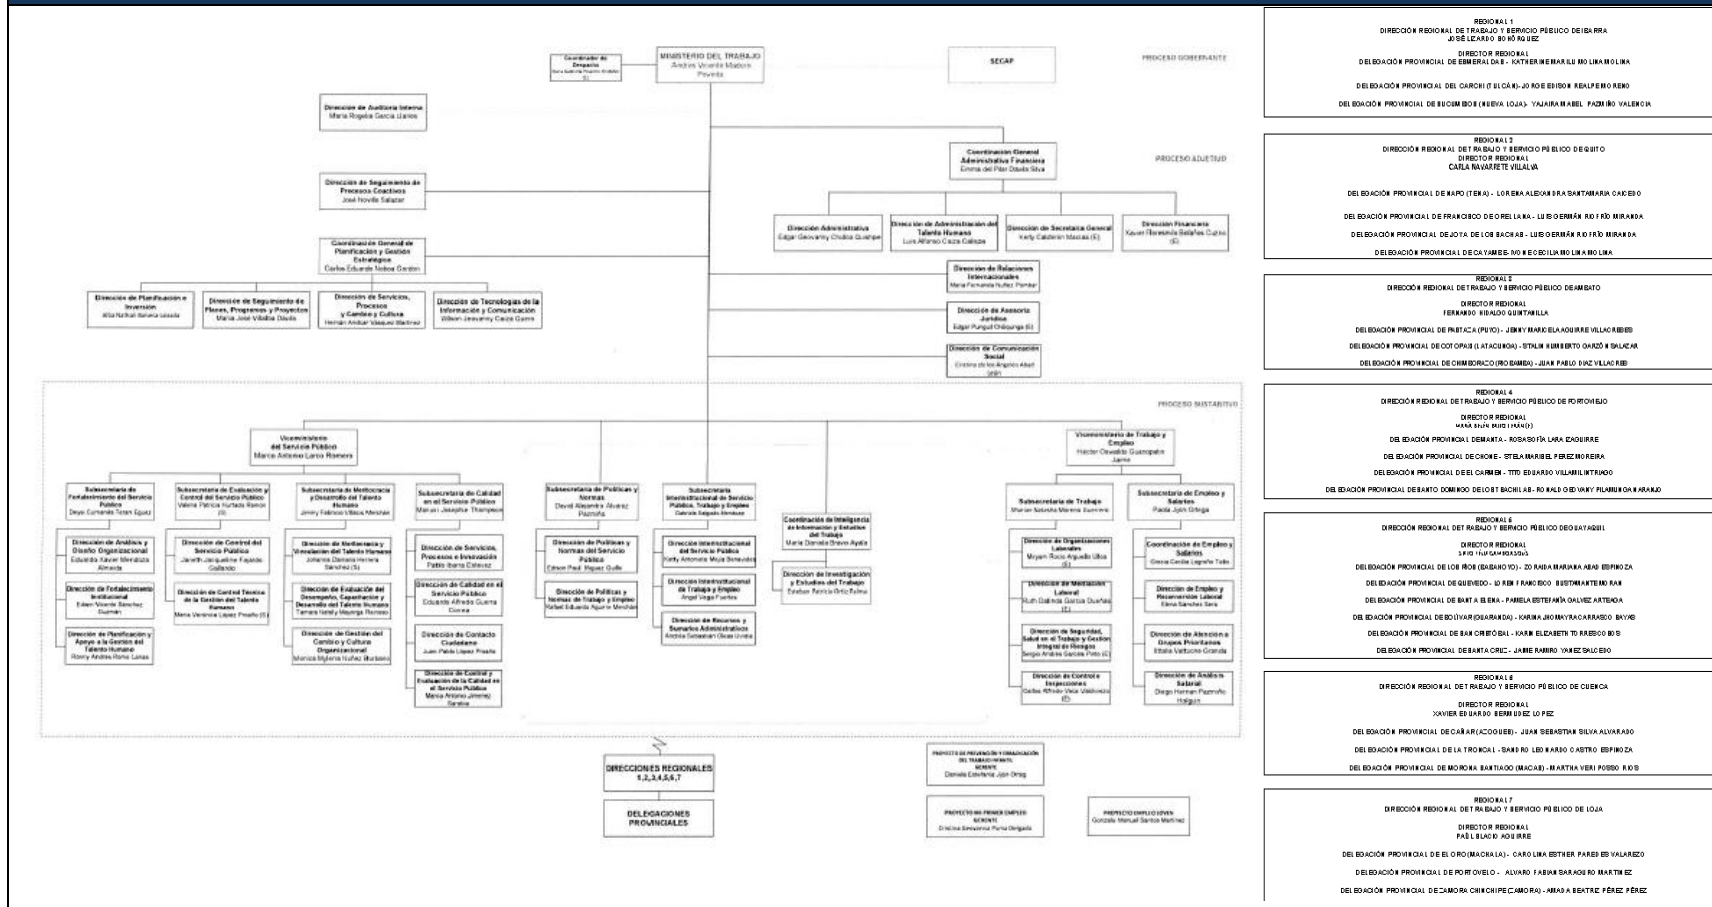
MINISTERIO DEL TRABAJO
Andrés Vicente Madero Poveda

Coordinador de Despacho
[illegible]

SECAP

PROCESO GOBERNANTE

Dirección de Auditoría Interna
María Rogelia García Llanos

Coordinación General Administrativa Financiera
Emma del Pilar Dávila Silva

PROCESO ADJETIVO

Dirección de Seguimiento de Procesos Coactivos
José Noville Salazar

Dirección Administrativa
Edgar Geovanny Chalco Quishpe

Dirección de Administración del Talento Humano
Luis Alfonso Caiza Calispa

Dirección de Secretaría General
Karly Calderón Macías (E)

Dirección Financiera
Xavier Florencio Bolaños Cuzco (E)

Coordinación General de Planificación y Gestión Estratégica
Carlos Eduardo Noboa Gordón

Dirección de Relaciones Internacionales
María Fernanda Núñez Pombar

Dirección de Planificación e Inversión
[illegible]

Dirección de Seguimiento de Planes, Programas y Proyectos
María José Villalba Dávila

Dirección de Servicios, Procesos y Cambio y Cultura
Hernán Andrade Vásquez Martínez

Dirección de Tecnologías de la Información y Comunicación
Wilson Geovanny Caiza Gamo

Dirección de Asesoría Jurídica
Edgar Pungul Chiluisa (E)

Dirección de Comunicación Social
Cristina de los Ángeles Abad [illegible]

PROCESO SUSTANTIVO

Viceministerio del Servicio Público
Marco Antonio Larco Romero

Viceministerio de Trabajo y Empleo
Héctor Oswaldo Guanopatín Jaime

Subsecretaría de Fortalecimiento del Servicio Público
Deyci Cumandá Totasi Eguez

Subsecretaría de Evaluación y Control del Servicio Público
Valeria Patricia Hurtado Ramos (E)

Subsecretaría de Meritocracia y Desarrollo del Talento Humano
Jimmy Fabricio Villacís Merchán

Subsecretaría de Calidad en el Servicio Público
Marcus Josephus Thompson

Subsecretaría de Políticas y Normas
David Alejandro Álvarez Pazmiño

Subsecretaría Interinstitucional de Servicio Público, Trabajo y Empleo
Gabriela Salgado Mendoza

Coordinación de Inteligencia de Información y Estudios del Trabajo
María Daniela Bravo Ayala

Subsecretaría de Trabajo
Marlon Natasha Moreno Guerrero

Subsecretaría de Empleo y Salarios
Paola Jijón Ortega

Dirección de Análisis y Diseño Organizacional
Eduardo Xavier Mendoza Almeida

Dirección de Fortalecimiento Institucional
Edwin Vicente Sánchez Guzmán

Dirección de Planificación y Apoyo a la Gestión del Talento Humano
Ronny Andrés Romo Lanas

Dirección de Control del Servicio Público
Janeth Jacqueline Fajardo Gallardo

Dirección de Control Técnico de la Gestión del Talento Humano
María Verónica López Pesantez (E)

Dirección de Meritocracia y Vinculación del Talento Humano
Johanna Daniela Herrera Sánchez (E)

Dirección de Evaluación del Desempeño, Capacitación y Desarrollo del Talento Humano
Tamara Nataly Mayorga Romero

Dirección de Gestión del Cambio y Cultura Organizacional
Mónica Mylena Núñez Burbano

Dirección de Servicios, Procesos e Innovación
Pablo Ibarra Estévez

Dirección de Calidad en el Servicio Público
Eduardo Alfredo Guerra Correa

Dirección de Contacto Ciudadano
Juan Pablo López Proaño

Dirección de Control y Evaluación de la Calidad en el Servicio Público
María Antonia Jiménez Sarabia

Dirección de Políticas y Normas del Servicio Público
Edison Paúl Miguez Quille

Dirección de Políticas y Normas de Trabajo y Empleo
Rafael Eduardo Aguirre Merchán

Dirección Interinstitucional del Servicio Público
Karly Antonieta Moya Benavides

Dirección Interinstitucional de Trabajo y Empleo
Ángel Vega Fuertes

Dirección de Recursos y Sumarios Administrativos
Andrés Sebastián Olmos Urvina

Dirección de Investigación y Estudios del Trabajo
Esteban Patricio Ortiz Palma

Dirección de Organizaciones Laborales
Miryam Rocío Argudo Ulloa (E)

Dirección de Mediación Laboral
Ruth Gabriela García Dueñas (E)

Dirección de Seguridad, Salud en el Trabajo y Gestión Integral de Riesgos
Sergio Andrés Garcés Pinto (E)

Dirección de Control e Inspecciones
Carlos Alfredo Vaca Valdivieso (E)

Coordinación de Empleo y Salarios
Grecia Cecilia Lagraño Tello

Dirección de Empleo y Reconversión Laboral
Elena Sánchez Sara

Dirección de Atención a Grupos Prioritarios
Estela Valbuena Granda

Dirección de Análisis Salarial
Diego Hernán Pazmiño Holguín

DIRECCIONES REGIONALES 1,2,3,4,5,6,7

DELEGACIONES PROVINCIALES

PROYECTO DE PREVENCIÓN Y ERRADICACIÓN DEL TRABAJO INFANTIL
GERENTE
Daniela Estefanía Jijón Ortega

PROYECTO MI PRIMER EMPLEO
GERENTE
Cristina Geovanna Parra Delgado

PROYECTO EMPLEO JOVEN
Gonzalo Manuel Santos Martínez

REGIONAL 1
DIRECCIÓN REGIONAL DE TRABAJO Y SERVICIO PÚBLICO DE IBARRA
JOSÉ LIZARDO BONÍ RODRÍGUEZ
DIRECTOR REGIONAL
DELEGACIÓN PROVINCIAL DE ESMERALDAS - KATHERINE MARILU MOLINA MOLINA
DELEGACIÓN PROVINCIAL DEL CARCHI (TULCÁN) - JORGE EDISON REALPE MORENO
DELEGACIÓN PROVINCIAL DE SUCUMBÍOS (NUEVA LOJA) - YAJAIRA MABEL PAZMIÑO VALENCIA

REGIONAL 2
DIRECCIÓN REGIONAL DE TRABAJO Y SERVICIO PÚBLICO DE QUITO
DIRECTOR REGIONAL
CARLA NAVARRETE VILLALVA
DELEGACIÓN PROVINCIAL DE NAPO (TENA) - LORENA ALEXANDRA SANTAMARIA CAICEDO
DELEGACIÓN PROVINCIAL DE FRANCISCO DE ORELLANA - LUIS GERMÁN RIOFRÍO MIRANDA
DELEGACIÓN PROVINCIAL DE JOYA DE LOS SACHAS - LUIS GERMÁN RIOFRÍO MIRANDA
DELEGACIÓN PROVINCIAL DE CAYAMBE - IVONNE CECILIA MOLINA MOLINA

REGIONAL 3
DIRECCIÓN REGIONAL DE TRABAJO Y SERVICIO PÚBLICO DE AMBATO
DIRECTOR REGIONAL
FERNANDO HIDALGO QUINTANILLA
DELEGACIÓN PROVINCIAL DE PASTAZA (PUYO) - JENNY MARICELA AGUIRRE VILLACRESES
DELEGACIÓN PROVINCIAL DE COTOPAXI (LATACUNGA) - STALIN HUMBERTO GARZÓN SALAZAR
DELEGACIÓN PROVINCIAL DE CHIMBORAZO (RIOBAMBA) - JUAN PABLO DIAZ VILLACRES

REGIONAL 4
DIRECCIÓN REGIONAL DE TRABAJO Y SERVICIO PÚBLICO DE PORTOVIEJO
DIRECTOR REGIONAL
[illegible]
DELEGACIÓN PROVINCIAL DE MANTA - ROSA SOFÍA LARA ZAGUIRRE
DELEGACIÓN PROVINCIAL DE CHONE - STELA MARIBEL PEREZ MOREIRA
DELEGACIÓN PROVINCIAL DE EL CARMEN - TITO EDUARDO VILLAMIL INTRIAGO
DELEGACIÓN PROVINCIAL DE SANTO DOMINGO DE LOS TSACHILAS - RONALD GEOVANY PILAMUNGA NARANJO

REGIONAL 5
DIRECCIÓN REGIONAL DE TRABAJO Y SERVICIO PÚBLICO DE GUAYAQUIL
DIRECTOR REGIONAL
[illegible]
DELEGACIÓN PROVINCIAL DE LOS RÍOS (BABAHOYO) - ZORAIDA MARIANA ABAD ESPINOZA
DELEGACIÓN PROVINCIAL DE QUEVEDO - LORENFRANCISCO BUSTAMANTE MORAN
DELEGACIÓN PROVINCIAL DE SANTA ELENA - PAMELA ESTEFANÍA GALVEZ ARTEAGA
DELEGACIÓN PROVINCIAL DE BOLÍVAR (GUARANDA) - KARINA JHOMAYRA CARRASCO BAYAS
DELEGACIÓN PROVINCIAL DE SAN CRISTÓBAL - KARIN ELIZABETH TORRES CORS
DELEGACIÓN PROVINCIAL DE SANTA CRUZ - JAIME RAMIRO YANEZ SALCEDO

REGIONAL 6
DIRECCIÓN REGIONAL DE TRABAJO Y SERVICIO PÚBLICO DE CUENCA
DIRECTOR REGIONAL
XAVIER EDUARDO BERMUDEZ LOPEZ
DELEGACIÓN PROVINCIAL DE CAÑAR (AZOGUES) - JUAN SEBASTIAN SILVA ALVARADO
DELEGACIÓN PROVINCIAL DE LA TRONCAL - SANDRO LEONARDO CASTRO ESPINOZA
DELEGACIÓN PROVINCIAL DE MORONA SANTIAGO (MACAS) - MARTHA VERI POSSO RIOS

REGIONAL 7
DIRECCIÓN REGIONAL DE TRABAJO Y SERVICIO PÚBLICO DE LOJA
DIRECTOR REGIONAL
PABLO BLACIO AGUIRRE
DELEGACIÓN PROVINCIAL DE EL ORO (MACHALA) - CAROLINA ESTHER PAREDES VALAREZO
DELEGACIÓN PROVINCIAL DE PORTOVELO - ALVARO FABIAN SARAGURO MARTINEZ
DELEGACIÓN PROVINCIAL DE ZAMORA CHINCHIPE (ZAMORA) - AMADA BEATRIZ PÉREZ PÉREZ